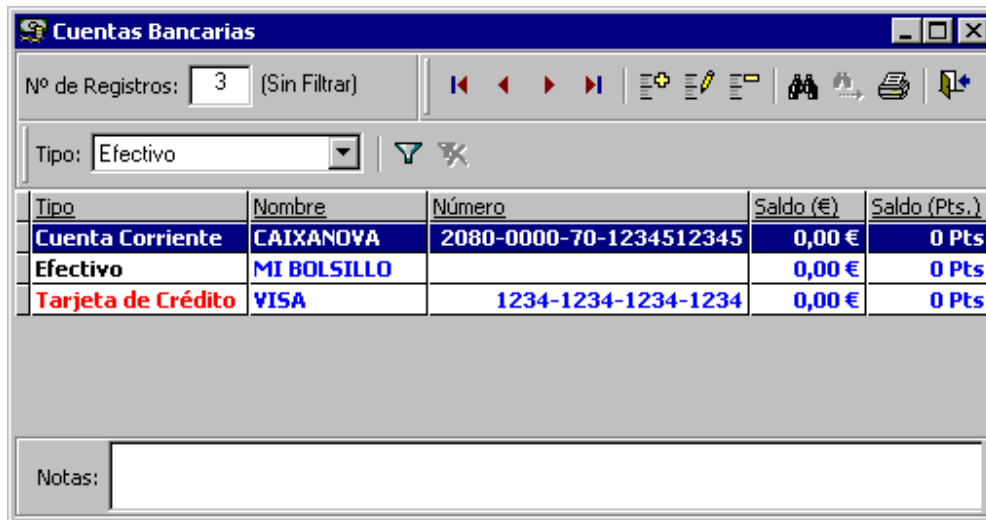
Cuentas Bancarias

Nº de Registros: 3 (Sin Filtrar)

Tipo: Efectivo

| Tipo | Nombre | Número | Saldo (€) | Saldo (Pts.) |
|---|---|---|---|---|
| Cuenta Corriente | CAIXANOVA | 2080-0000-70-1234512345 | 0,00 € | 0 Pts |
| Efectivo | MI BOLSILLO | | 0,00 € | 0 Pts |
| Tarjeta de Crédito | VISA | 1234-1234-1234-1234 | 0,00 € | 0 Pts |

Notas: